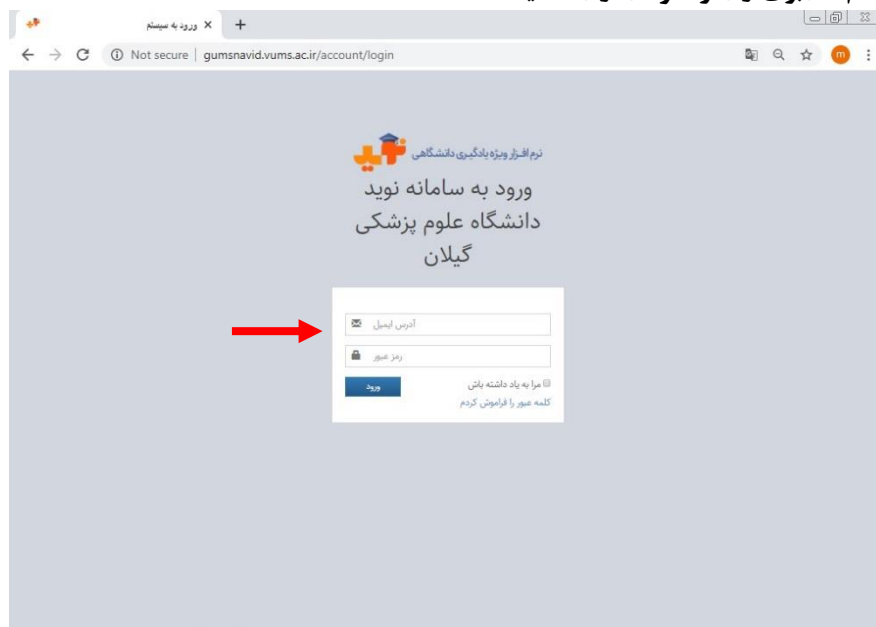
ورود به سیستم
Not secure | gumsnavid.vums.ac.ir/account/login
m
نرم افزار ویژه یادگیری دانشگاهی
ورود به سامانه نوید دانشگاه علوم پزشکی گیلان
آدرس ایمیل
رمز عبور
مرا به یاد داشته باش
ورود
کلمه عبور را فراموش کردم